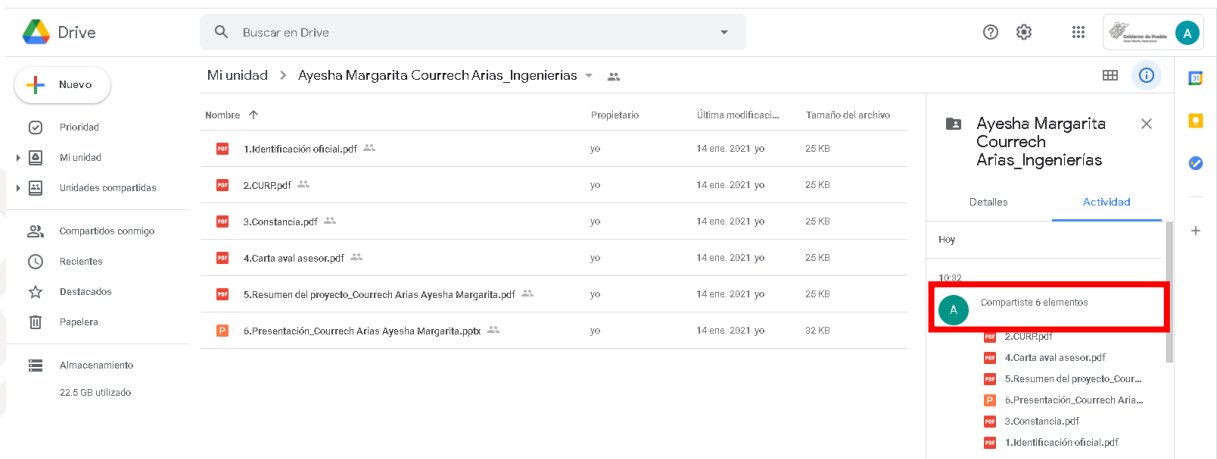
Drive

Buscar en Drive

A

Nuevo

Prioridad

Mi unidad

Unidades compartidas

Compartidos conmigo

Recientes

Destacados

Papelera

Almacenamiento

22.5 GB utilizado

Mi unidad > Ayesha Margarita Courrech Arias_Ingenierias

| Nombre ↑ | Propietario | Última modificaci... | Tamaño del archivo |
|---|---|---|---|
| PDF 1.Identificación oficial.pdf | yo | 14 ene. 2021 yo | 25 KB |
| PDF 2.CURP.pdf | yo | 14 ene. 2021 yo | 25 KB |
| PDF 3.Constancia.pdf | yo | 14 ene. 2021 yo | 25 KB |
| PDF 4.Carta aval asesor.pdf | yo | 14 ene. 2021 yo | 25 KB |
| PDF 5.Resumen del proyecto_Courrech Arias Ayesha Margarita.pdf | yo | 14 ene. 2021 yo | 25 KB |
| P 6.Presentación_Courrech Arias Ayesha Margarita.pptx | yo | 14 ene. 2021 yo | 32 KB |

Ayesha Margarita Courrech Arias_Ingenierías

Detalles

Actividad

Hoy

10:32

A Compartiste 6 elementos

PDF 2.CURP.pdf

PDF 4.Carta aval asesor.pdf

PDF 5.Resumen del proyecto_Cour...

P 6.Presentación_Courrech Aria...

PDF 3.Constancia.pdf

PDF 1.Identificación oficial.pdf